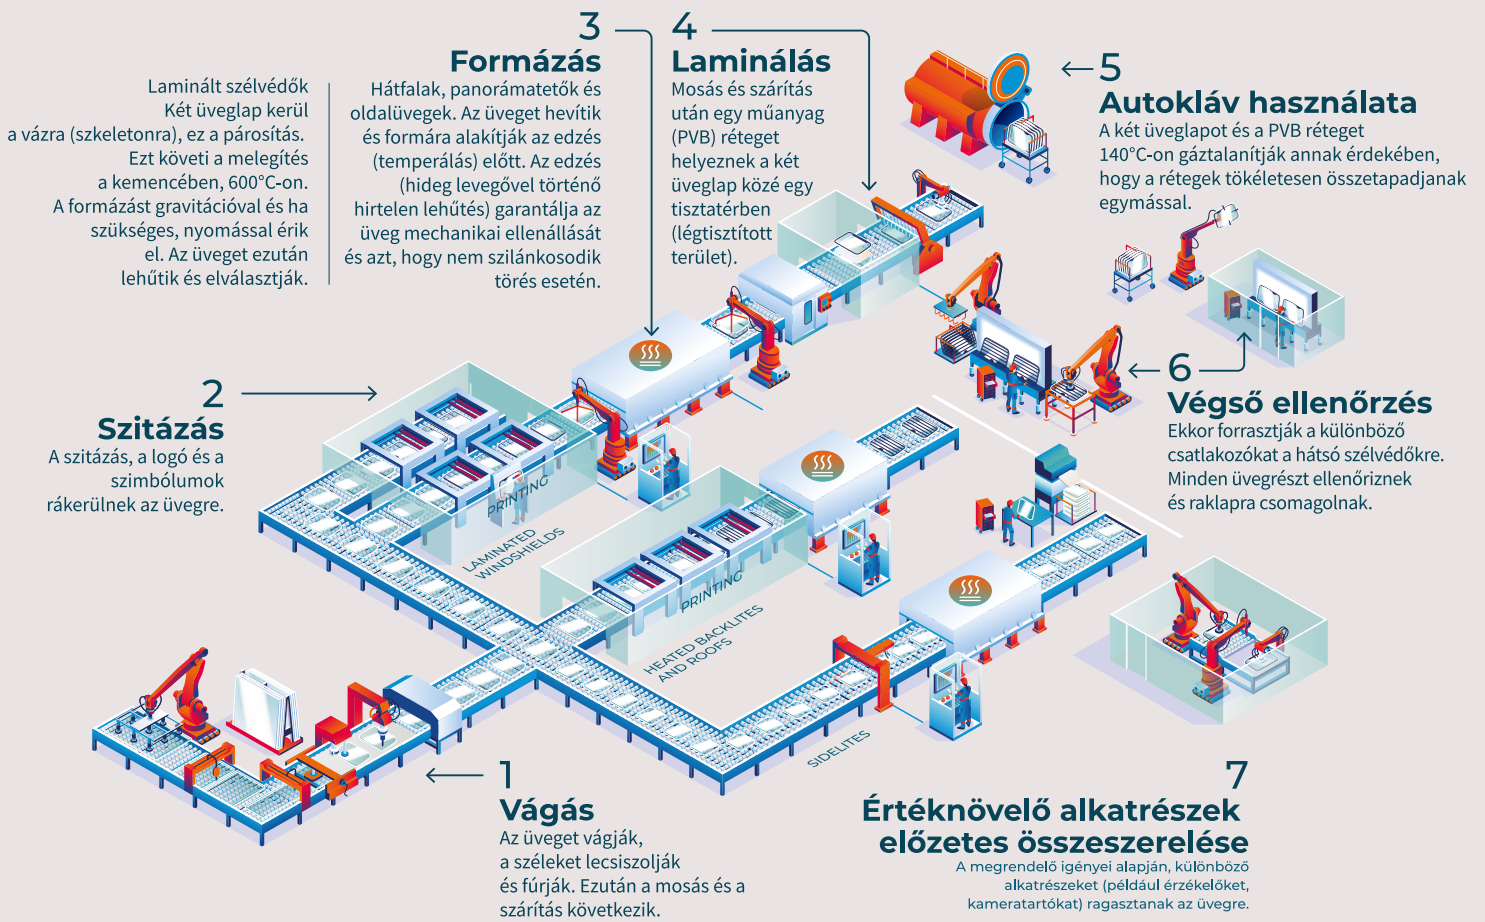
Laminált szélvédők
Két üveglap kerül a vázra (szkeletonra), ez a párosítás. Ezt követi a melegítés a kemencében, 600°C-on. A formázást gravitációval és ha szükséges, nyomással érik el. Az üveget ezután lehűtik és elválasztják.

3
Formázás
Hátfalak, panorámatetők és oldalüvegek. Az üveget hevítik és formára alakítják az edzés (temperálás) előtt. Az edzés (hideg levegővel történő hirtelen lehűtés) garantálja az üveg mechanikai ellenállását és azt, hogy nem szilánkosodik törés esetén.

4
Laminálás
Mosás és szárítás után egy műanyag (PVB) réteget helyeznek a két üveglap közé egy tisztatérben (légtisztított terület).

5
Autokláv használata
A két üveglapot és a PVB réteget 140°C-on gáztalanítják annak érdekében, hogy a rétegek tökéletesen összetapadjanak egymással.

2
Szitázás
A szitázás, a logó és a szimbólumok rákerülnek az üvegre.

6
Végső ellenőrzés
Ekkor forrasztják a különböző csatlakozókat a hátsó szélvédőkre. Minden üvegrészt ellenőriznek és raklapra csomagolnak.

PRINTING
LAMINATED WINDSHIELDS
PRINTING
HEATED BACKLITES AND ROOFS
SIDELITES

1
Vágás
Az üveget vágják, a széleket lecsiszolják és fúrják. Ezután a mosás és a szárítás következik.

7
Értéknövelő alkatrészek előzetes összeszerelése
A megrendelő igényei alapján, különböző alkatrészeket (például érzékelőket, kameratartókat) ragasztanak az üvegre.